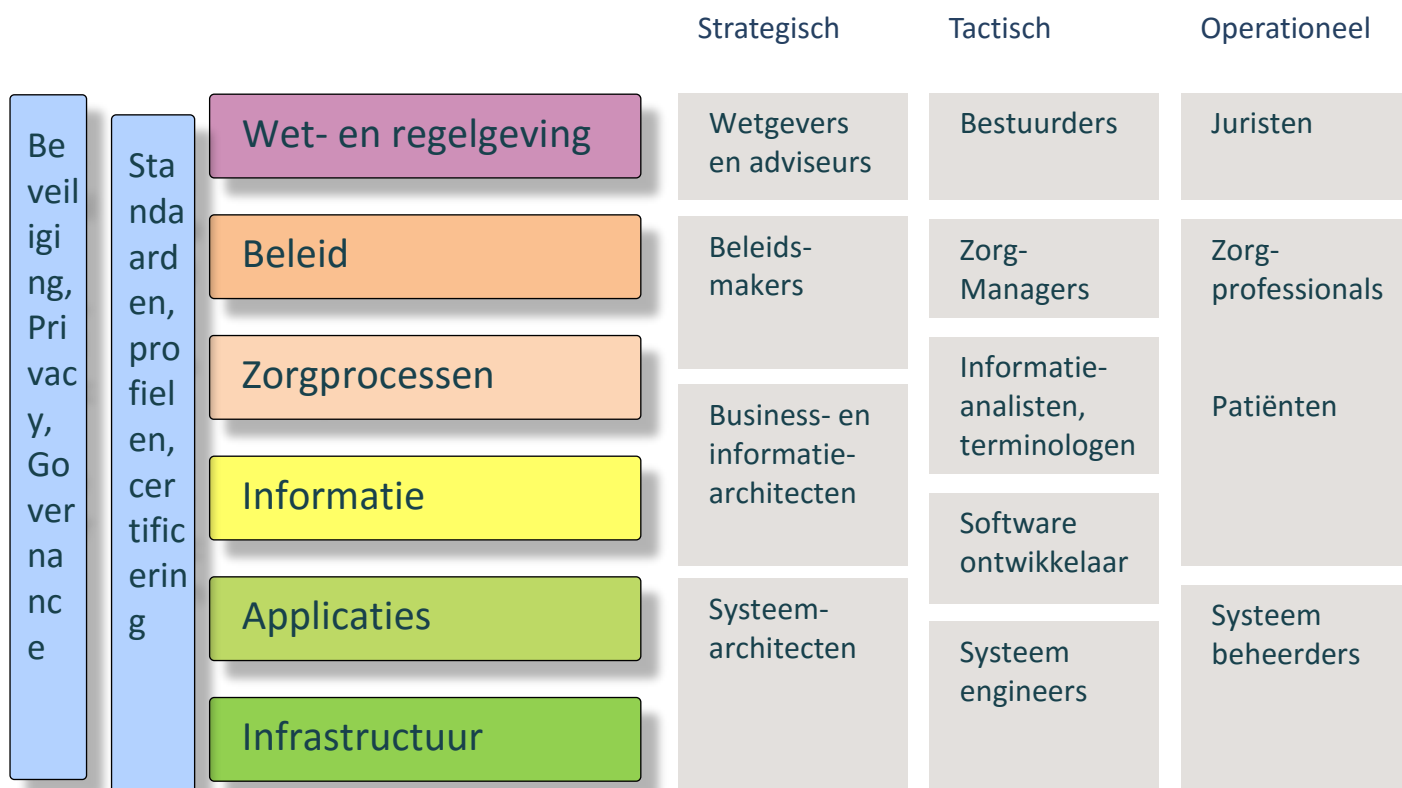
Strategisch
Tactisch
Operationeel

Beveiliging, Privacy, Governance

Standaarden, profielen, certificering

Wet- en regelgeving

Beleid

Zorgprocessen

Informatie

Applicaties

Infrastructuur

Wetgevers en adviseurs

Beleidsmakers

Business- en informatiearchitecten

Systeemarchitecten

Bestuurders

Zorg-Managers

Informatieanalisten, terminologen

Software ontwikkelaar

Systeem engineers

Juristen

Zorgprofessionals

Patiënten

Systeem beheerders